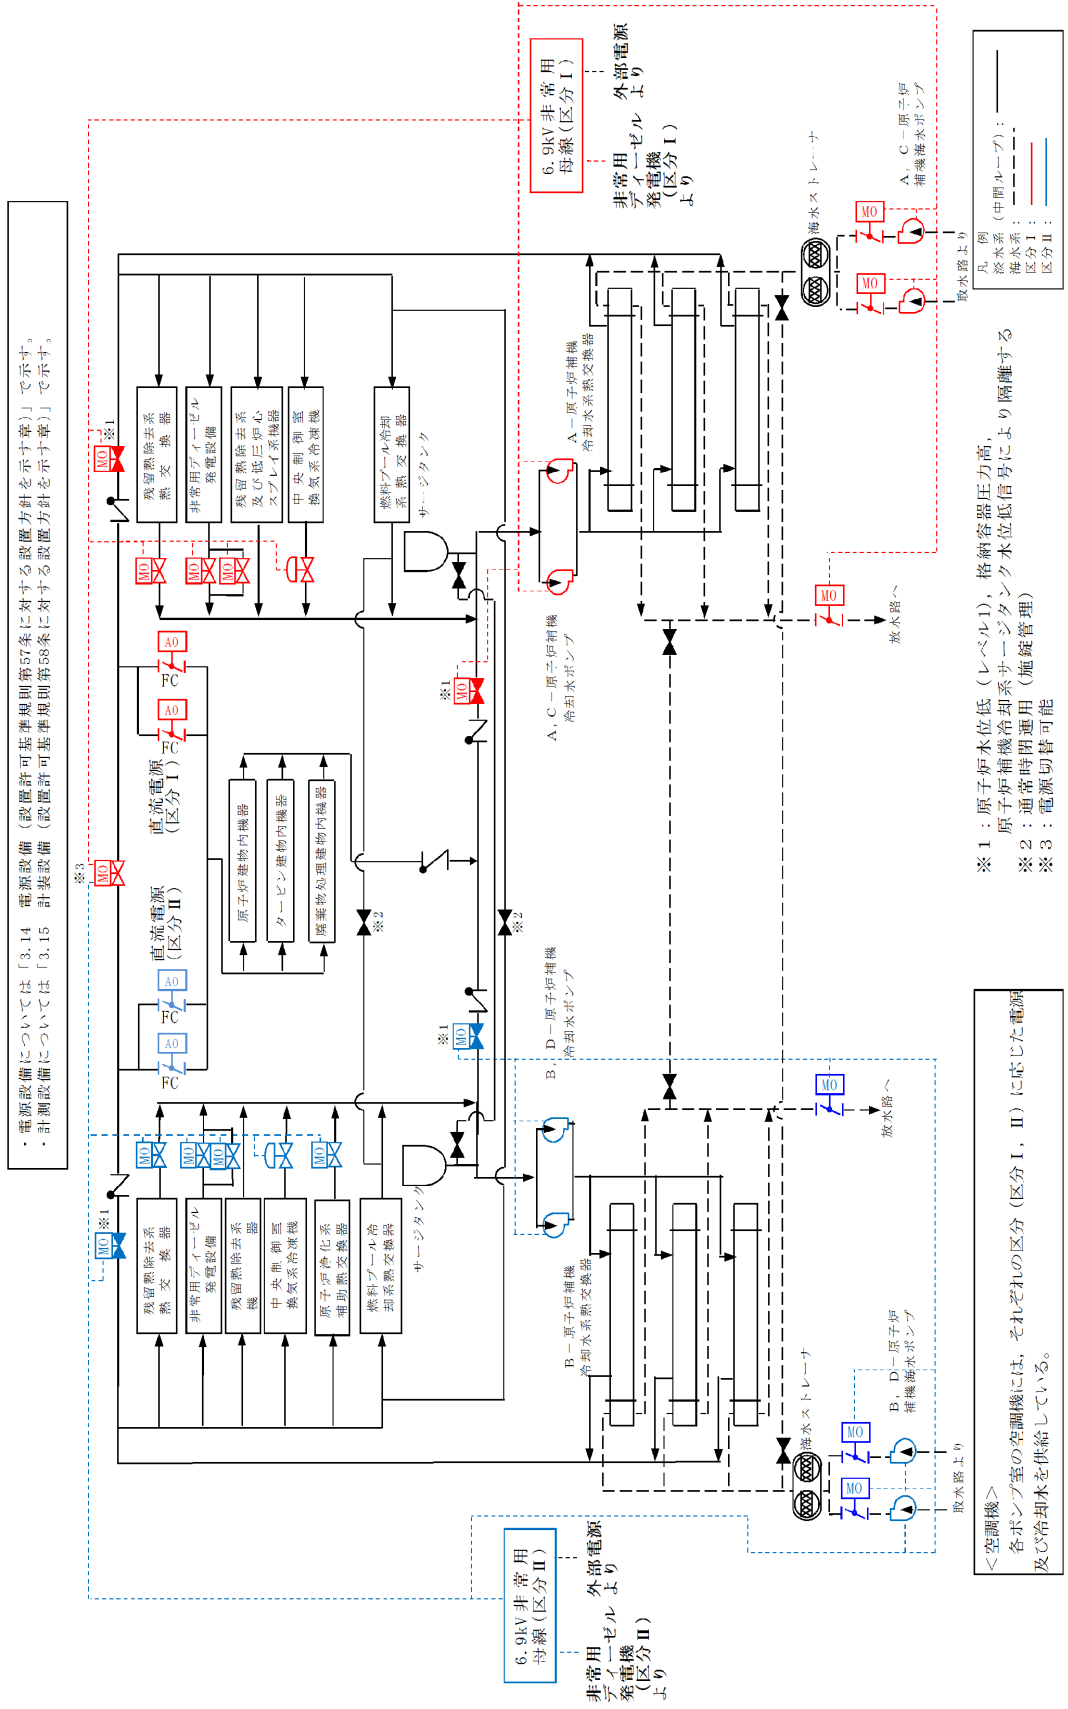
・電源設備については「3.14　電源設備（設置許可基準規則第57条に対する設置方針を示す章）」で示す。
・計測設備については「3.15　計装設備（設置許可基準規則第58条に対する設置方針を示す章）」で示す。

6.9kV 非常用母線（区分Ⅰ）
外部電源より
非常用ディーゼル発電機（区分Ⅰ）より

6.9kV 非常用母線（区分Ⅱ）
外部電源より
非常用ディーゼル発電機（区分Ⅱ）より

残留熱除去系熱交換器
非常用ディーゼル発電設備
残留熱除去系及び低圧炉心スプレイ系機器
中央制御室換気系冷凍機
燃料プール冷却系熱交換器
サージタンク

残留熱除去系熱交換器
非常用ディーゼル発電設備
残留熱除去系機器
中央制御室換気系冷凍機
原子炉浄化系補助熱交換器
燃料プール冷却系熱交換器
サージタンク

原子炉建物内機器
タービン建物内機器
廃棄物処理建物内機器

直流電源（区分Ⅰ）
直流電源（区分Ⅱ）

A－原子炉補機冷却水系熱交換器
B－原子炉補機冷却水系熱交換器
A，C－原子炉補機冷却水ポンプ
B，D－原子炉補機冷却水ポンプ
A，C－原子炉補機海水ポンプ
B，D－原子炉補機海水ポンプ
海水ストレーナ
取水路より
放水路へ

MO　AO　FC　※1　※2　※3

凡　例
淡水系（中間ループ）：
海水系：
区分Ⅰ：
区分Ⅱ：

※1：原子炉水位低（レベル1），格納容器圧力高，原子炉補機冷却系サージタンク水位低信号により隔離する
※2：通常時閉運用（施錠管理）
※3：電源切替可能

＜空調機＞
各ポンプ室の空調機には，それぞれの区分（区分Ⅰ，Ⅱ）に応じた電源及び冷却水を供給している。